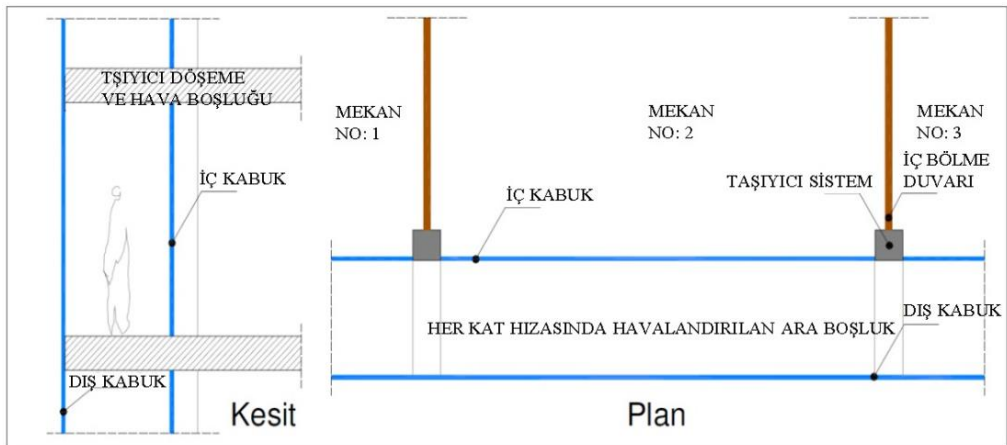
TŞIYICI DÖŞEME VE HAVA BOŞLUĞU

İÇ KABUK

DIŞ KABUK

Kesit

MEKAN NO: 1

MEKAN NO: 2

MEKAN NO: 3

İÇ BÖLME DUVARI

TAŞIYICI SİSTEM

İÇ KABUK

DIŞ KABUK

HER KAT HIZASINDA HAVALANDIRILAN ARA BOŞLUK

Plan